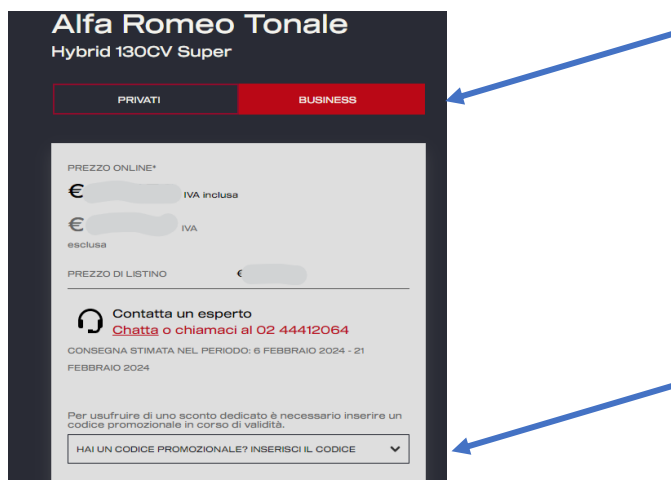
Alfa Romeo Tonale
Hybrid 130CV Super

PRIVATI
BUSINESS

PREZZO ONLINE*
€ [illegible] IVA inclusa
€ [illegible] IVA esclusa

PREZZO DI LISTINO € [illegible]

Contatta un esperto
Chatta o chiamaci al 02 44412064

CONSEGNA STIMATA NEL PERIODO: 6 FEBBRAIO 2024 - 21 FEBBRAIO 2024

Per usufruire di uno sconto dedicato è necessario inserire un codice promozionale in corso di validità.

HAI UN CODICE PROMOZIONALE? INSERISCI IL CODICE